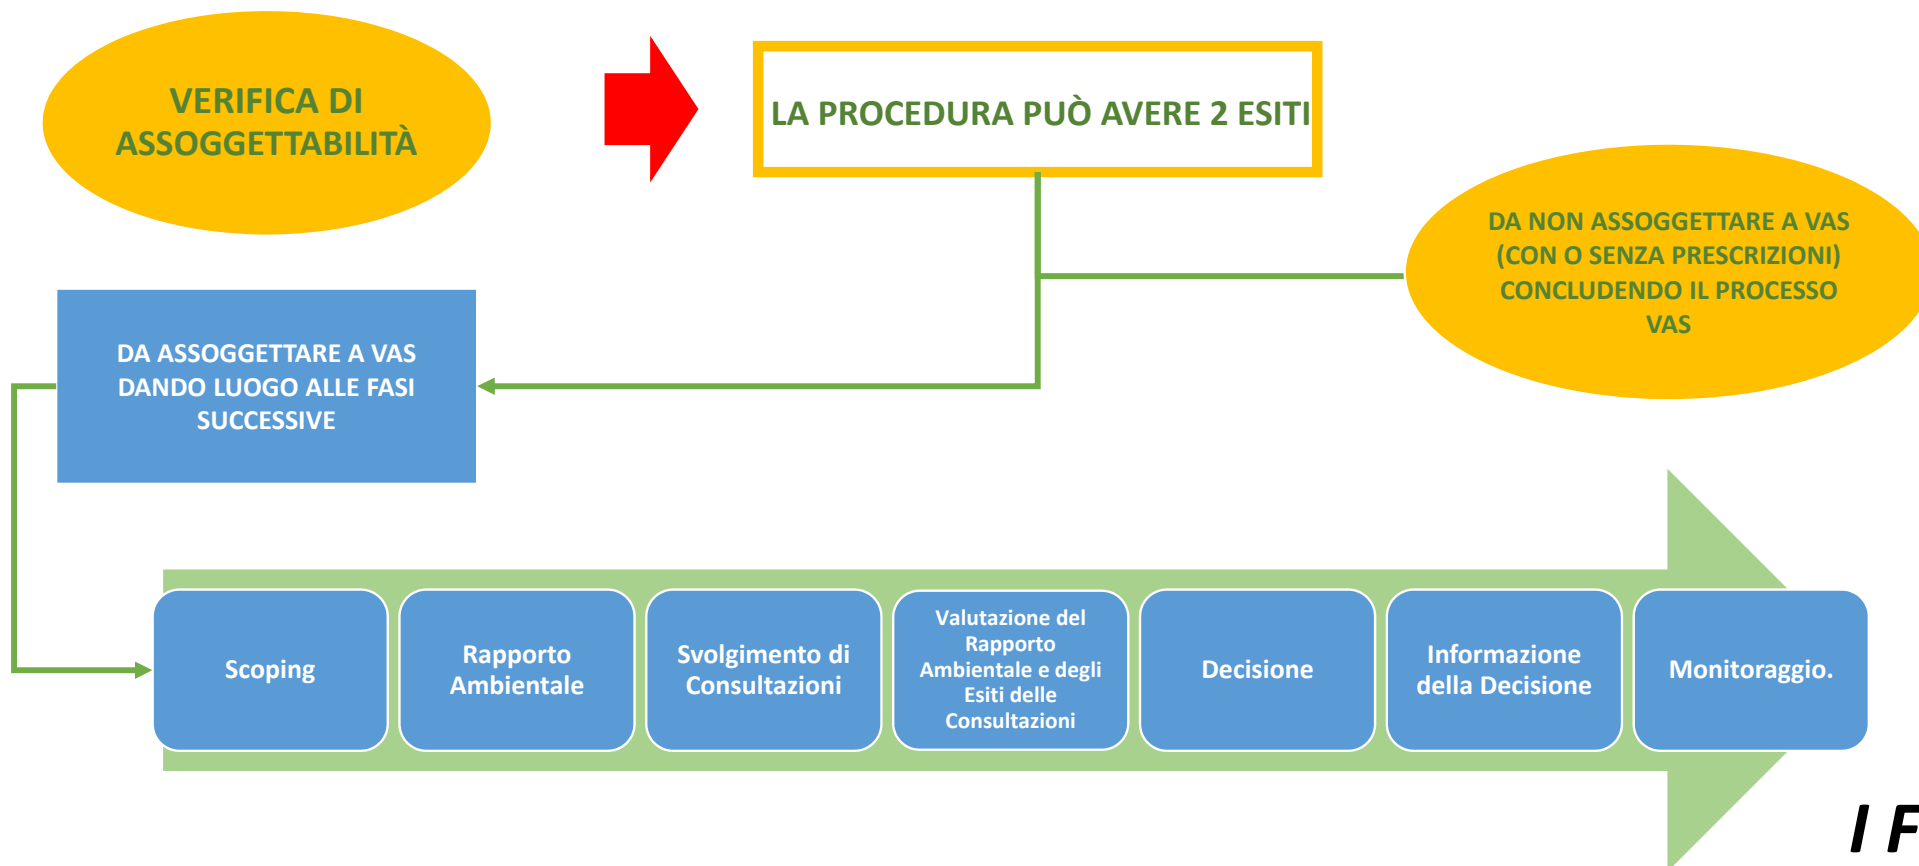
VERIFICA DI ASSOGGETTABILITÀ

LA PROCEDURA PUÒ AVERE 2 ESITI

DA NON ASSOGGETTARE A VAS (CON O SENZA PRESCRIZIONI) CONCLUDENDO IL PROCESSO VAS

DA ASSOGGETTARE A VAS DANDO LUOGO ALLE FASI SUCCESSIVE

Scoping

Rapporto Ambientale

Svolgimento di Consultazioni

Valutazione del Rapporto Ambientale e degli Esiti delle Consultazioni

Decisione

Informazione della Decisione

Monitoraggio.

I F